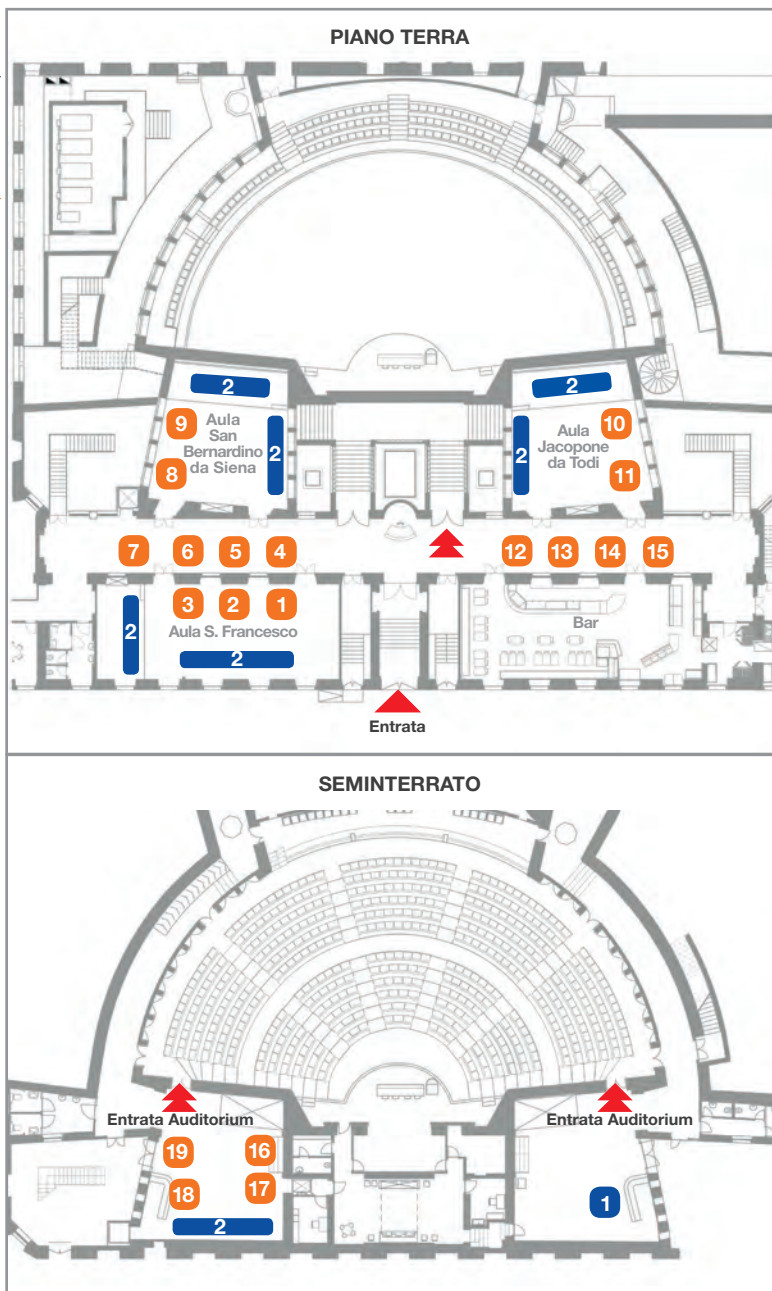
PIANO TERRA

2

2

9

Aula San Bernardino da Siena

2

8

2

Aula Jacopone da Todi

10

11

7

6

5

4

12

13

14

15

3

2

1

2

Aula S. Francesco

2

Bar

Entrata

SEMINTERRATO

Entrata Auditorium

Entrata Auditorium

19

16

18

17

2

1